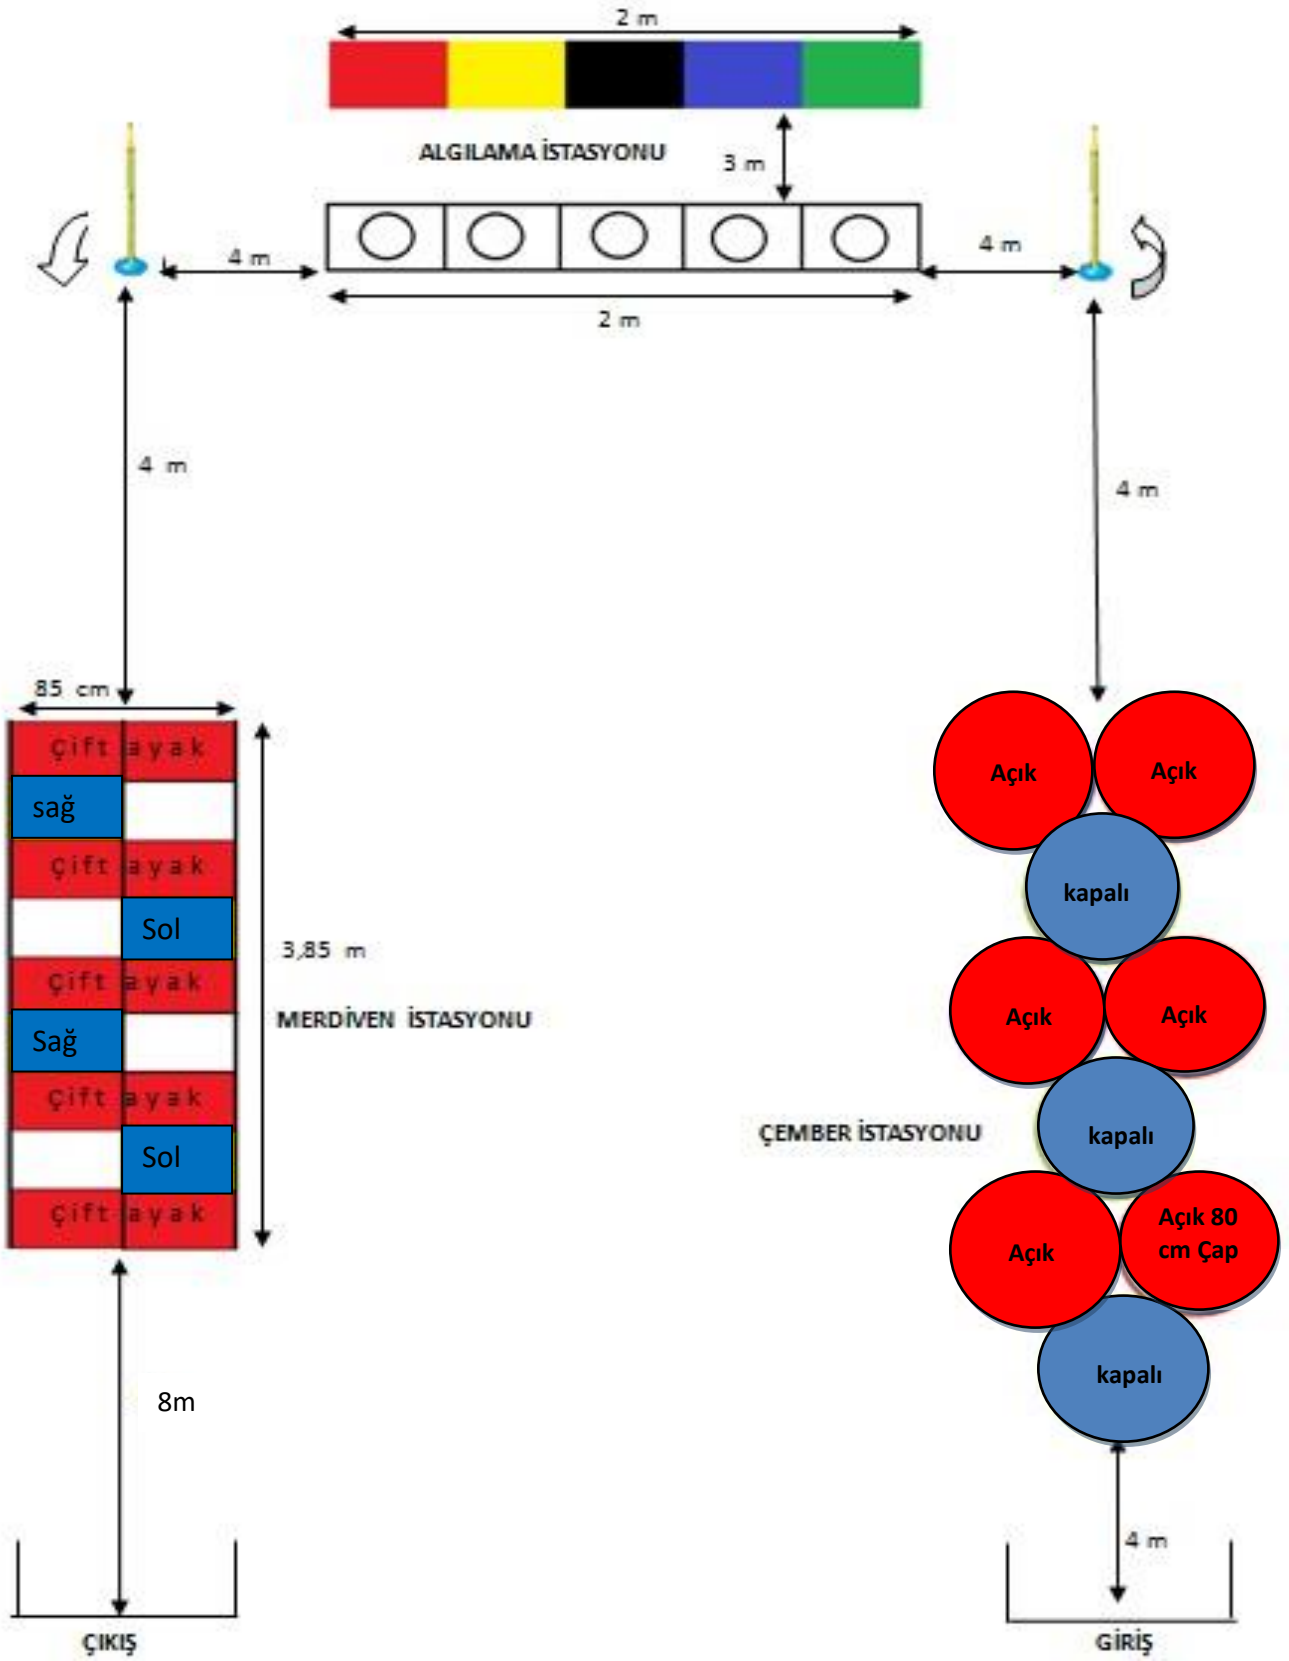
2 m

ALGILAMA İSTASYONU

3 m

4 m

4 m

2 m

4 m

4 m

85 cm

çift ayak

sağ

çift ayak

Sol

çift ayak

Sağ

çift ayak

Sol

çift ayak

3,85 m

MERDİVEN İSTASYONU

Açık

Açık

kapalı

Açık

Açık

ÇEMBER İSTASYONU

kapalı

Açık

Açık 80 cm Çap

kapalı

8m

4 m

ÇIKIŞ

GİRİŞ